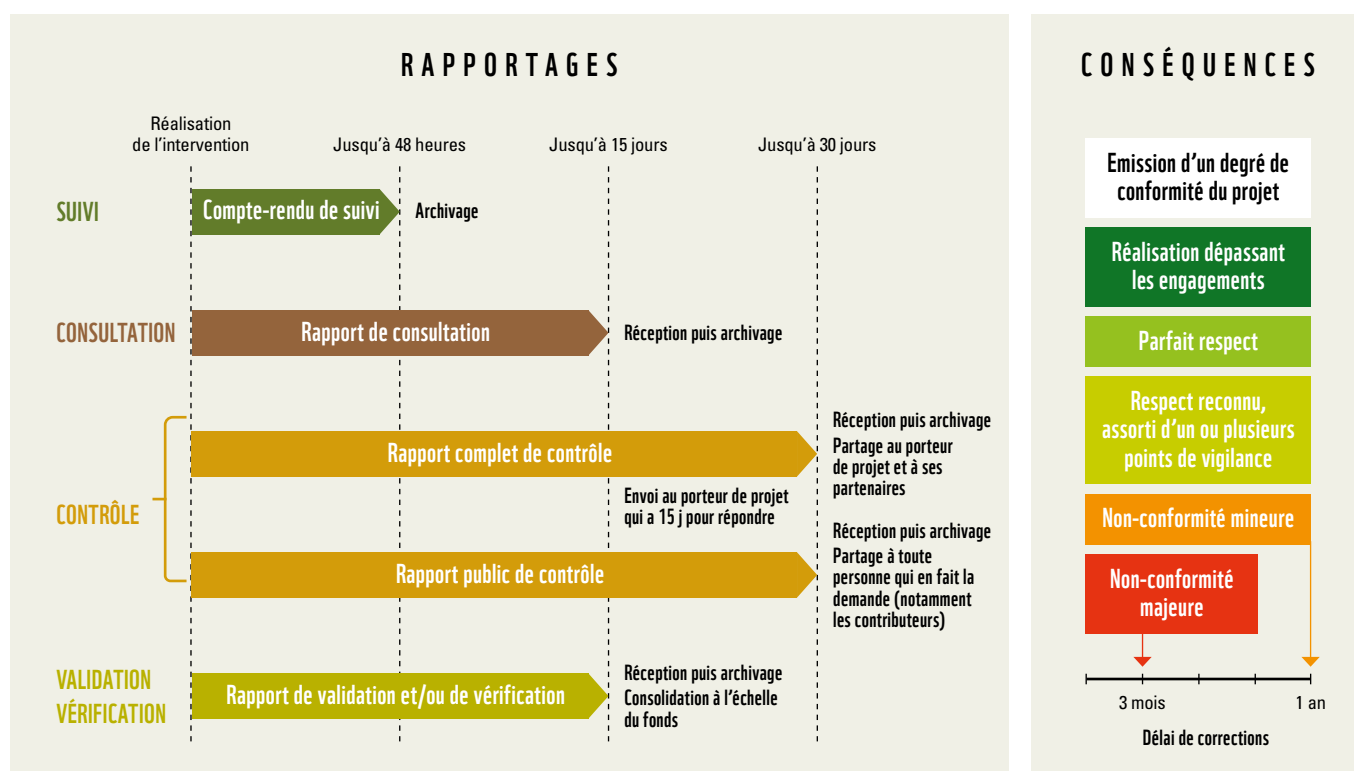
RAPPORTAGES

Réalisation de l'intervention
Jusqu'à 48 heures
Jusqu'à 15 jours
Jusqu'à 30 jours

SUIVI
Compte-rendu de suivi
Archivage

CONSULTATION
Rapport de consultation
Réception puis archivage

CONTRÔLE
Rapport complet de contrôle
Réception puis archivage
Partage au porteur de projet et à ses partenaires
Envoi au porteur de projet qui a 15 j pour répondre
Rapport public de contrôle
Réception puis archivage
Partage à toute personne qui en fait la demande (notamment les contributeurs)

VALIDATION
VÉRIFICATION
Rapport de validation et/ou de vérification
Réception puis archivage
Consolidation à l'échelle du fonds

CONSÉQUENCES

Emission d'un degré de conformité du projet
Réalisation dépassant les engagements
Parfait respect
Respect reconnu, assorti d'un ou plusieurs points de vigilance
Non-conformité mineure
Non-conformité majeure
3 mois
1 an
Délai de corrections